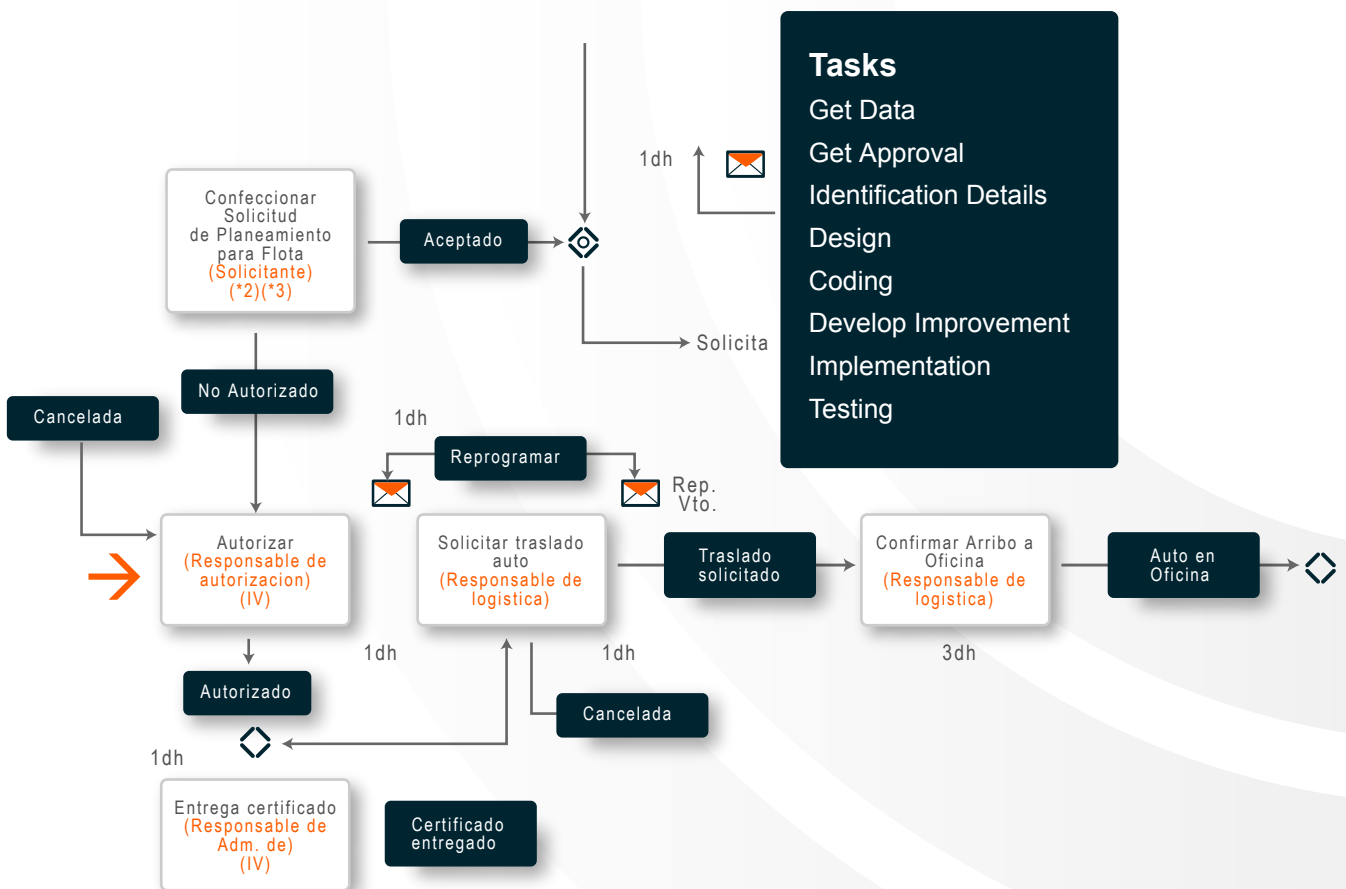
Tasks
Get Data
Get Approval
Identification Details
Design
Coding
Develop Improvement
Implementation
Testing

1dh

Confeccionar Solicitud de Planeamiento para Flota
(Solicitante)
(*2)(*3)

Aceptado

Solicita

No Autorizado

Cancelada

1dh

Reprogramar

Rep. Vto.

Autorizar
(Responsable de autorizacion)
(IV)

Solicitar traslado auto
(Responsable de logistica)

Traslado solicitado

Confirmar Arribo a Oficina
(Responsable de logistica)

Auto en Oficina

1dh

1dh

3dh

Autorizado

Cancelada

1dh

Entrega certificado
(Responsable de Adm. de)
(IV)

Certificado entregado